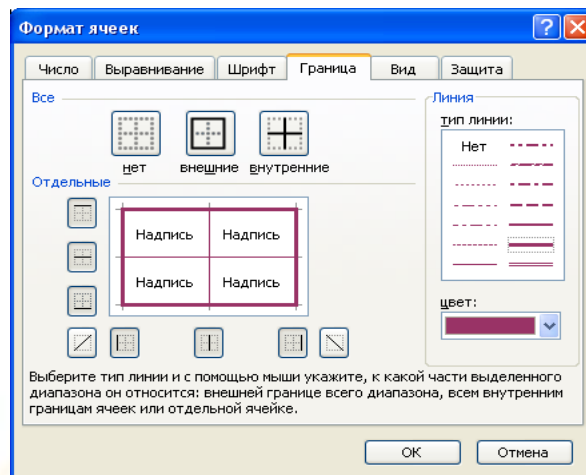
Формат ячеек

Число | Выравнивание | Шрифт | Граница | Вид | Защита

Все

нет | внешние | внутренние

Отдельные

| Надпись | Надпись |
|---|---|
| Надпись | Надпись |

Линия

тип линии:

Нет

цвет:

Выберите тип линии и с помощью мыши укажите, к какой части выделенного диапазона он относится: внешней границе всего диапазона, всем внутренним границам ячеек или отдельной ячейке.

ОК | Отмена